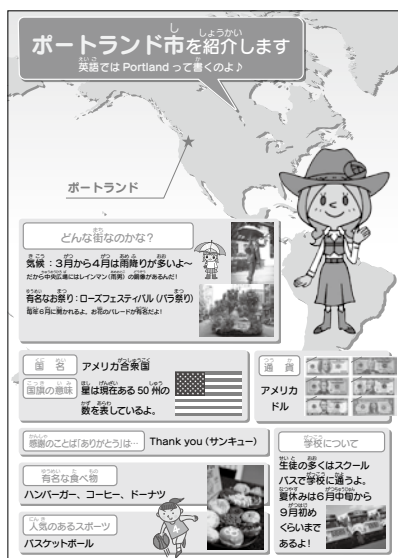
ポートランド市を紹介します
英語では Portland って書くのよ♪

ポートランド

どんな街なのかな?

気候：3月から4月は雨降りが多いよ～
だから中央広場にはレインマン(雨男)の銅像があるんだ!

有名なお祭り：ローズフェスティバル(バラ祭り)
毎年6月に開かれるよ。お花のパレードが有名だよ!

国名　アメリカ合衆国

国旗の意味　星は現在ある 50 州の数を表しているよ。

通貨　アメリカドル

感謝のことば「ありがとうは…」　Thank you (サンキュー)

有名な食べ物
ハンバーガー、コーヒー、ドーナツ

人気のあるスポーツ
バスケットボール

学校について
生徒の多くはスクールバスで学校に通うよ。夏休みは6月中旬から9月初めくらいまであるよ!